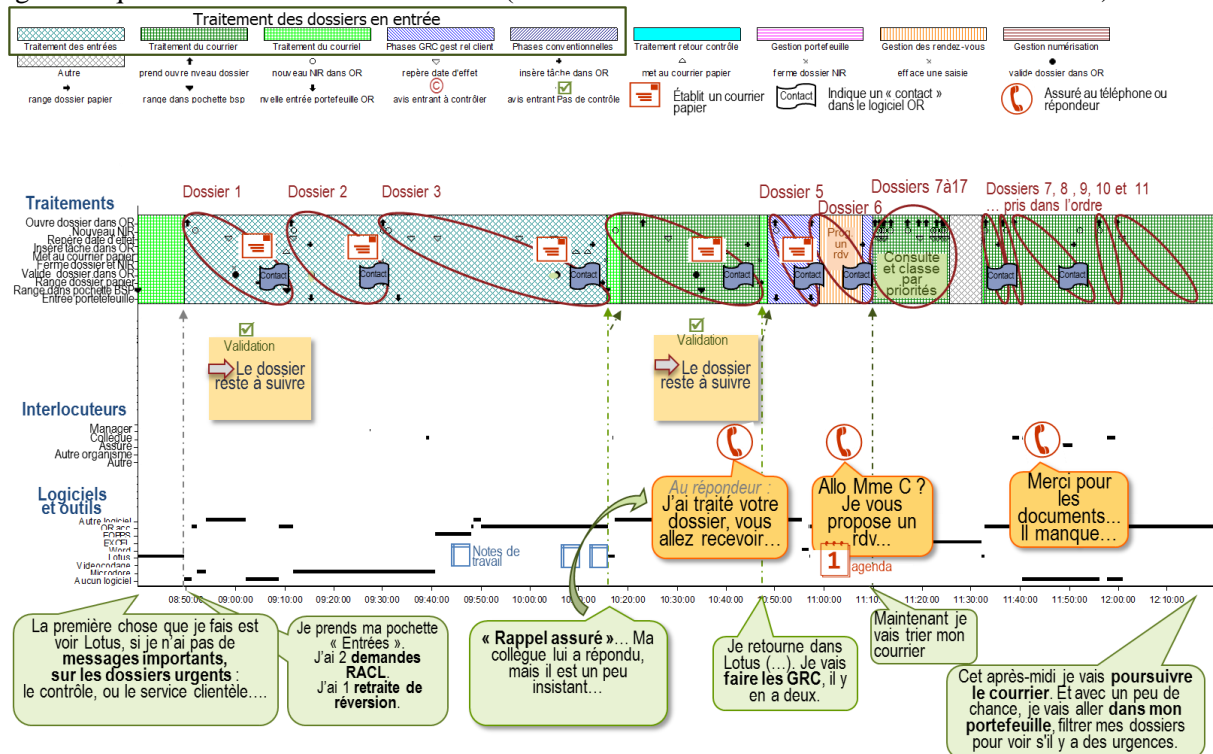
Traitement des dossiers en entrée

Traitement des entrées
Traitement du courrier
Traitement du courriel
Phases GRC gest rel client
Phases conventionnelles
Traitement retour contrôle
Gestion portefeuille
Gestion des rendez-vous
Gestion numérisation
Autre
prend ouvre nveau dossier
nouveau NIR dans OR
repère date d'effet
insère tâche dans OR
met au courrier papier
ferme dossier NIR
efface une saisie
valide dossier dans OR
range dossier papier
range dans pochette bsp
nvelle entrée portefeuille OR
avis entrant à contrôler
avis entrant Pas de contrôle
Établit un courrier papier
Contact
Indique un « contact » dans le logiciel OR
Assuré au téléphone ou répondeur

Traitements
Ouvre dossier dans OR
Nouveau NIR
Repère date d'effet
Insère tâche dans OR
Met au courrier papier
Ferme dossier et NIR
Valide dossier dans OR
Range dossier papier
Range dans pochette BSP
Entrée portefeuille

Dossier 1
Dossier 2
Dossier 3
Dossier 5
Dossier 6
Dossiers 7à17
Dossiers 7, 8 , 9, 10 et 11
… pris dans l'ordre
Contact
Prop un rdv
Consulte et classe par priorités

Validation
Le dossier reste à suivre
Validation
Le dossier reste à suivre

Interlocuteurs
Manager
Collègue
Assuré
Autre organisme
Autre

Logiciels et outils
Autre logiciel
OR acc
EOPPS
EXCEL
Word
Lotus
Vidéocodage
Microdore
Aucun logiciel

Notes de travail

Au répondeur : J'ai traité votre dossier, vous allez recevoir…
Allo Mme C ? Je vous propose un rdv...
1 agehda
Merci pour les documents... Il manque…

08:50:00 09:00:00 09:10:00 09:20:00 09:30:00 09:40:00 09:50:00 10:00:00 10:10:00 10:20:00 10:30:00 10:40:00 10:50:00 11:00:00 11:10:00 11:20:00 11:30:00 11:40:00 11:50:00 12:00:00 12:10:00

La première chose que je fais est voir Lotus, si je n'ai pas de messages importants, sur les dossiers urgents : le contrôle, ou le service clientèle….

Je prends ma pochette « Entrées ». J'ai 2 demandes RACL. J'ai 1 retraite de réversion.

« Rappel assuré »… Ma collègue lui a répondu, mais il est un peu insistant…

Je retourne dans Lotus (…). Je vais faire les GRC, il y en a deux.

Maintenant je vais trier mon courrier

Cet après-midi je vais poursuivre le courrier. Et avec un peu de chance, je vais aller dans mon portefeuille, filtrer mes dossiers pour voir s'il y a des urgences.